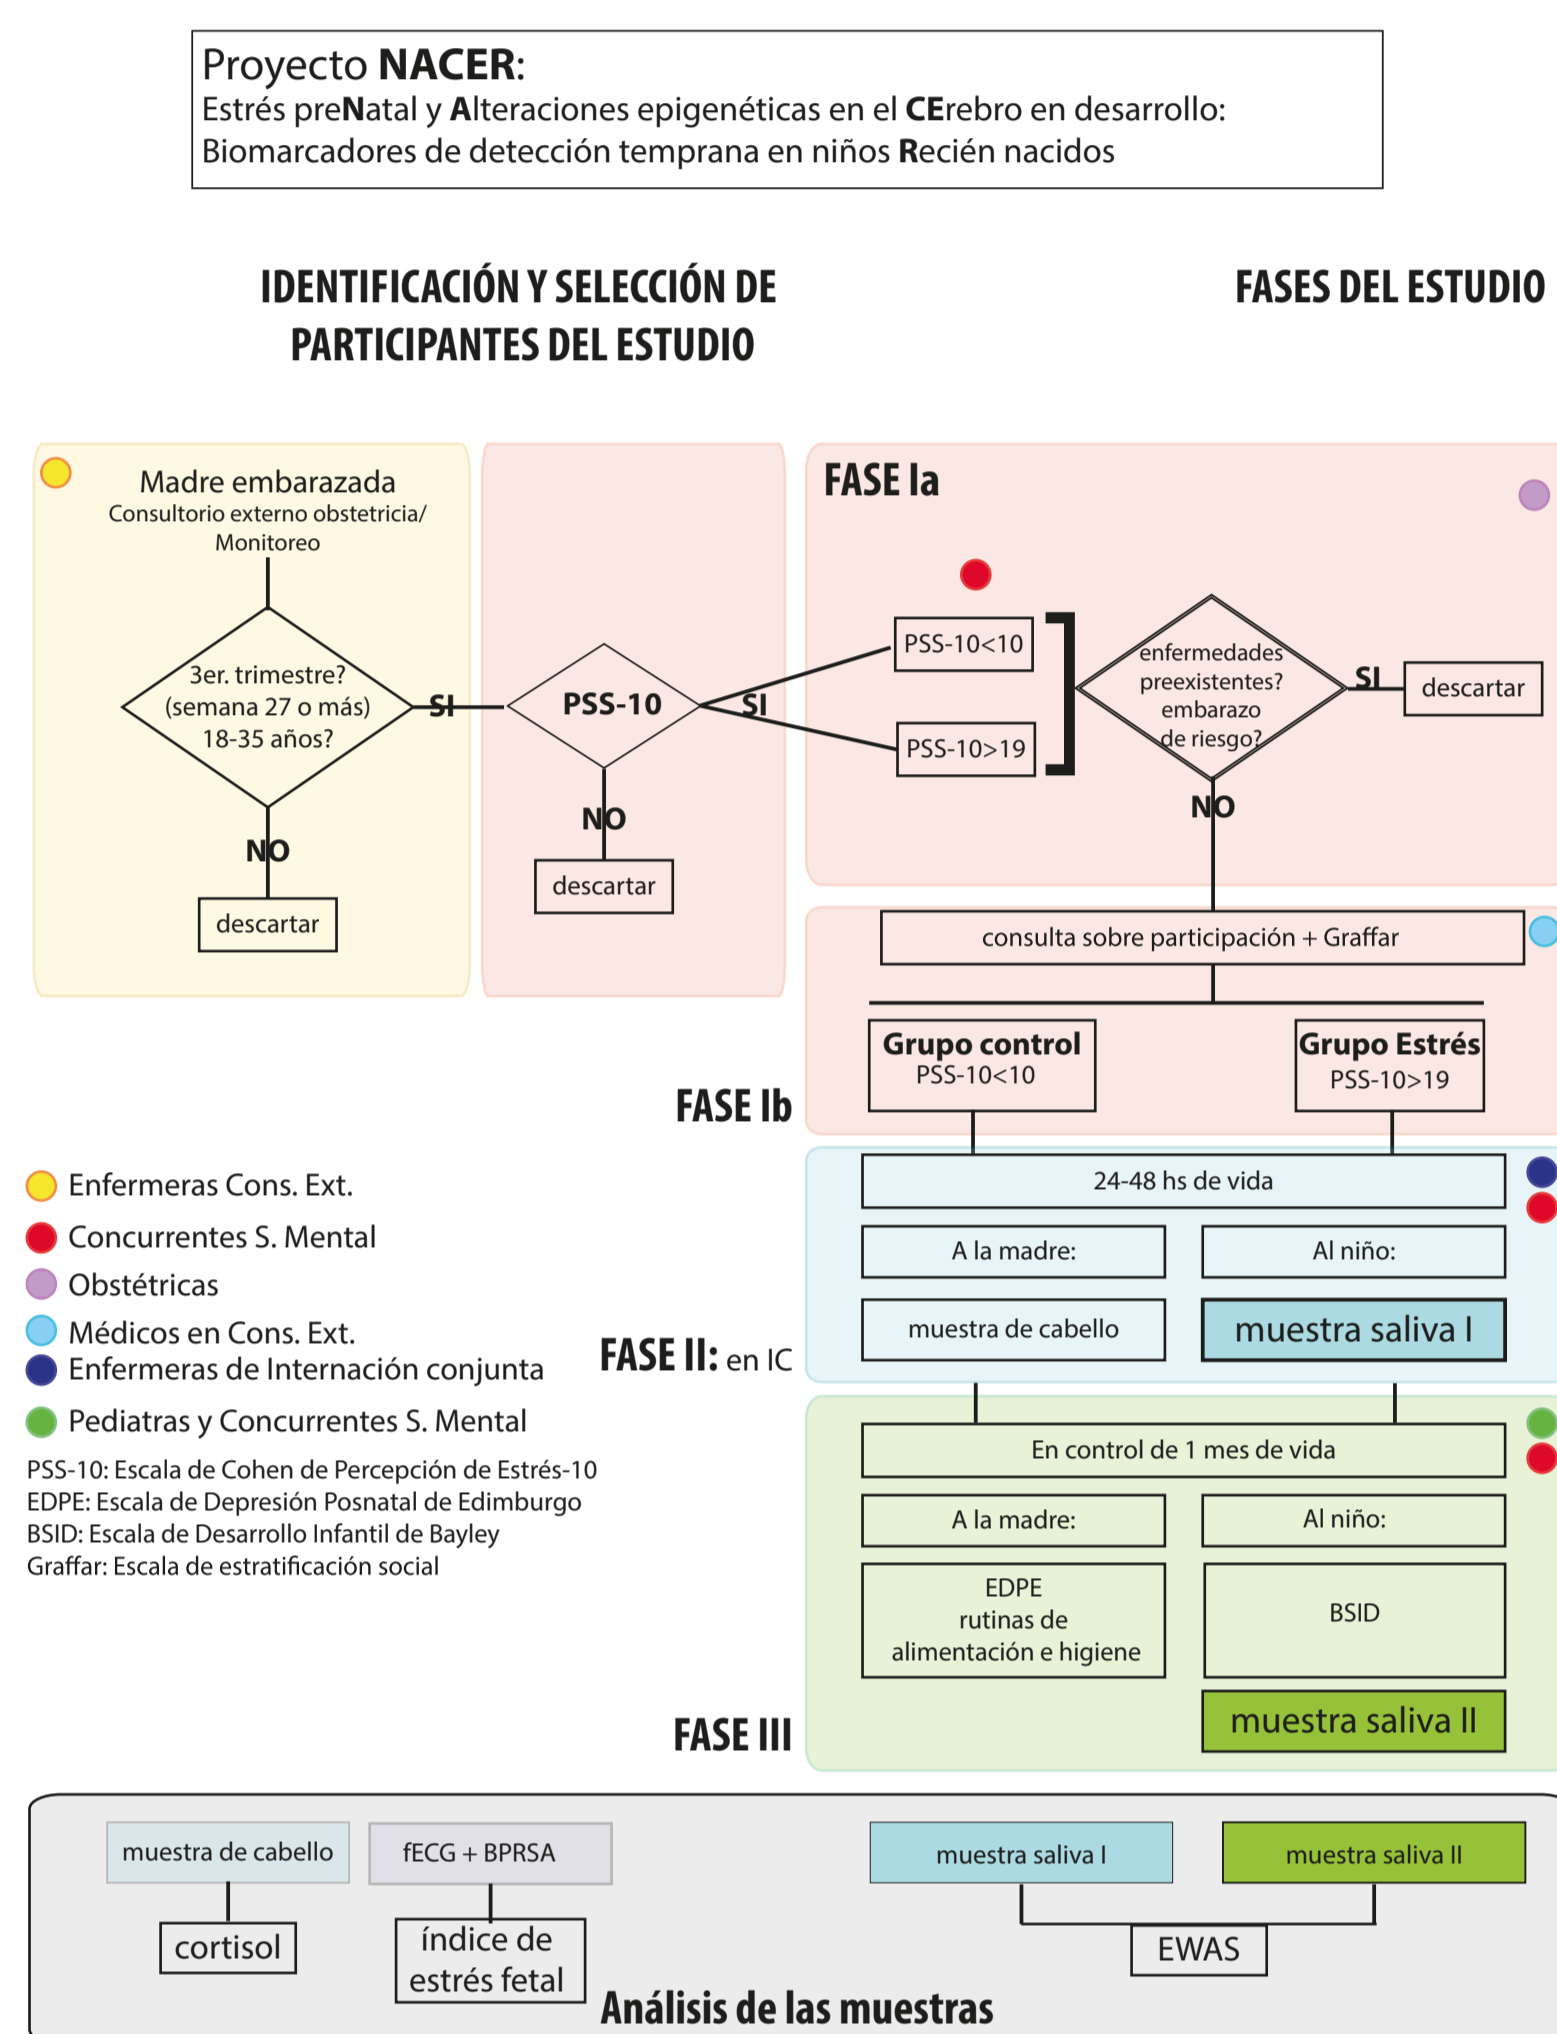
Proyecto **NACER**:
Estrés preNatal y Alteraciones epigenéticas en el CErebro en desarrollo: Biomarcadores de detección temprana en niños Recién nacidos

IDENTIFICACIÓN Y SELECCIÓN DE PARTICIPANTES DEL ESTUDIO

FASES DEL ESTUDIO

Madre embarazada
Consultorio externo obstetricia/ Monitoreo

3er. trimestre? (semana 27 o más) 18-35 años?

SI

NO

descartar

PSS-10

SI

NO

descartar

FASE Ia

PSS-10<10

PSS-10>19

enfermedades preexistentes? embarazo de riesgo?

SI

descartar

NO

consulta sobre participación + Graffar

Grupo control
PSS-10<10

Grupo Estrés
PSS-10>19

FASE Ib

24-48 hs de vida

A la madre:

Al niño:

muestra de cabello

muestra saliva I

FASE II: en IC

En control de 1 mes de vida

A la madre:

Al niño:

EDPE
rutinas de alimentación e higiene

BSID

muestra saliva II

FASE III

Enfermeras Cons. Ext.
Concurrentes S. Mental
Obstétricas
Médicos en Cons. Ext.
Enfermeras de Internación conjunta
Pediatras y Concurrentes S. Mental

PSS-10: Escala de Cohen de Percepción de Estrés-10
EDPE: Escala de Depresión Posnatal de Edimburgo
BSID: Escala de Desarrollo Infantil de Bayley
Graffar: Escala de estratificación social

muestra de cabello

fECG + BPRSA

muestra saliva I

muestra saliva II

cortisol

índice de estrés fetal

EWAS

Análisis de las muestras